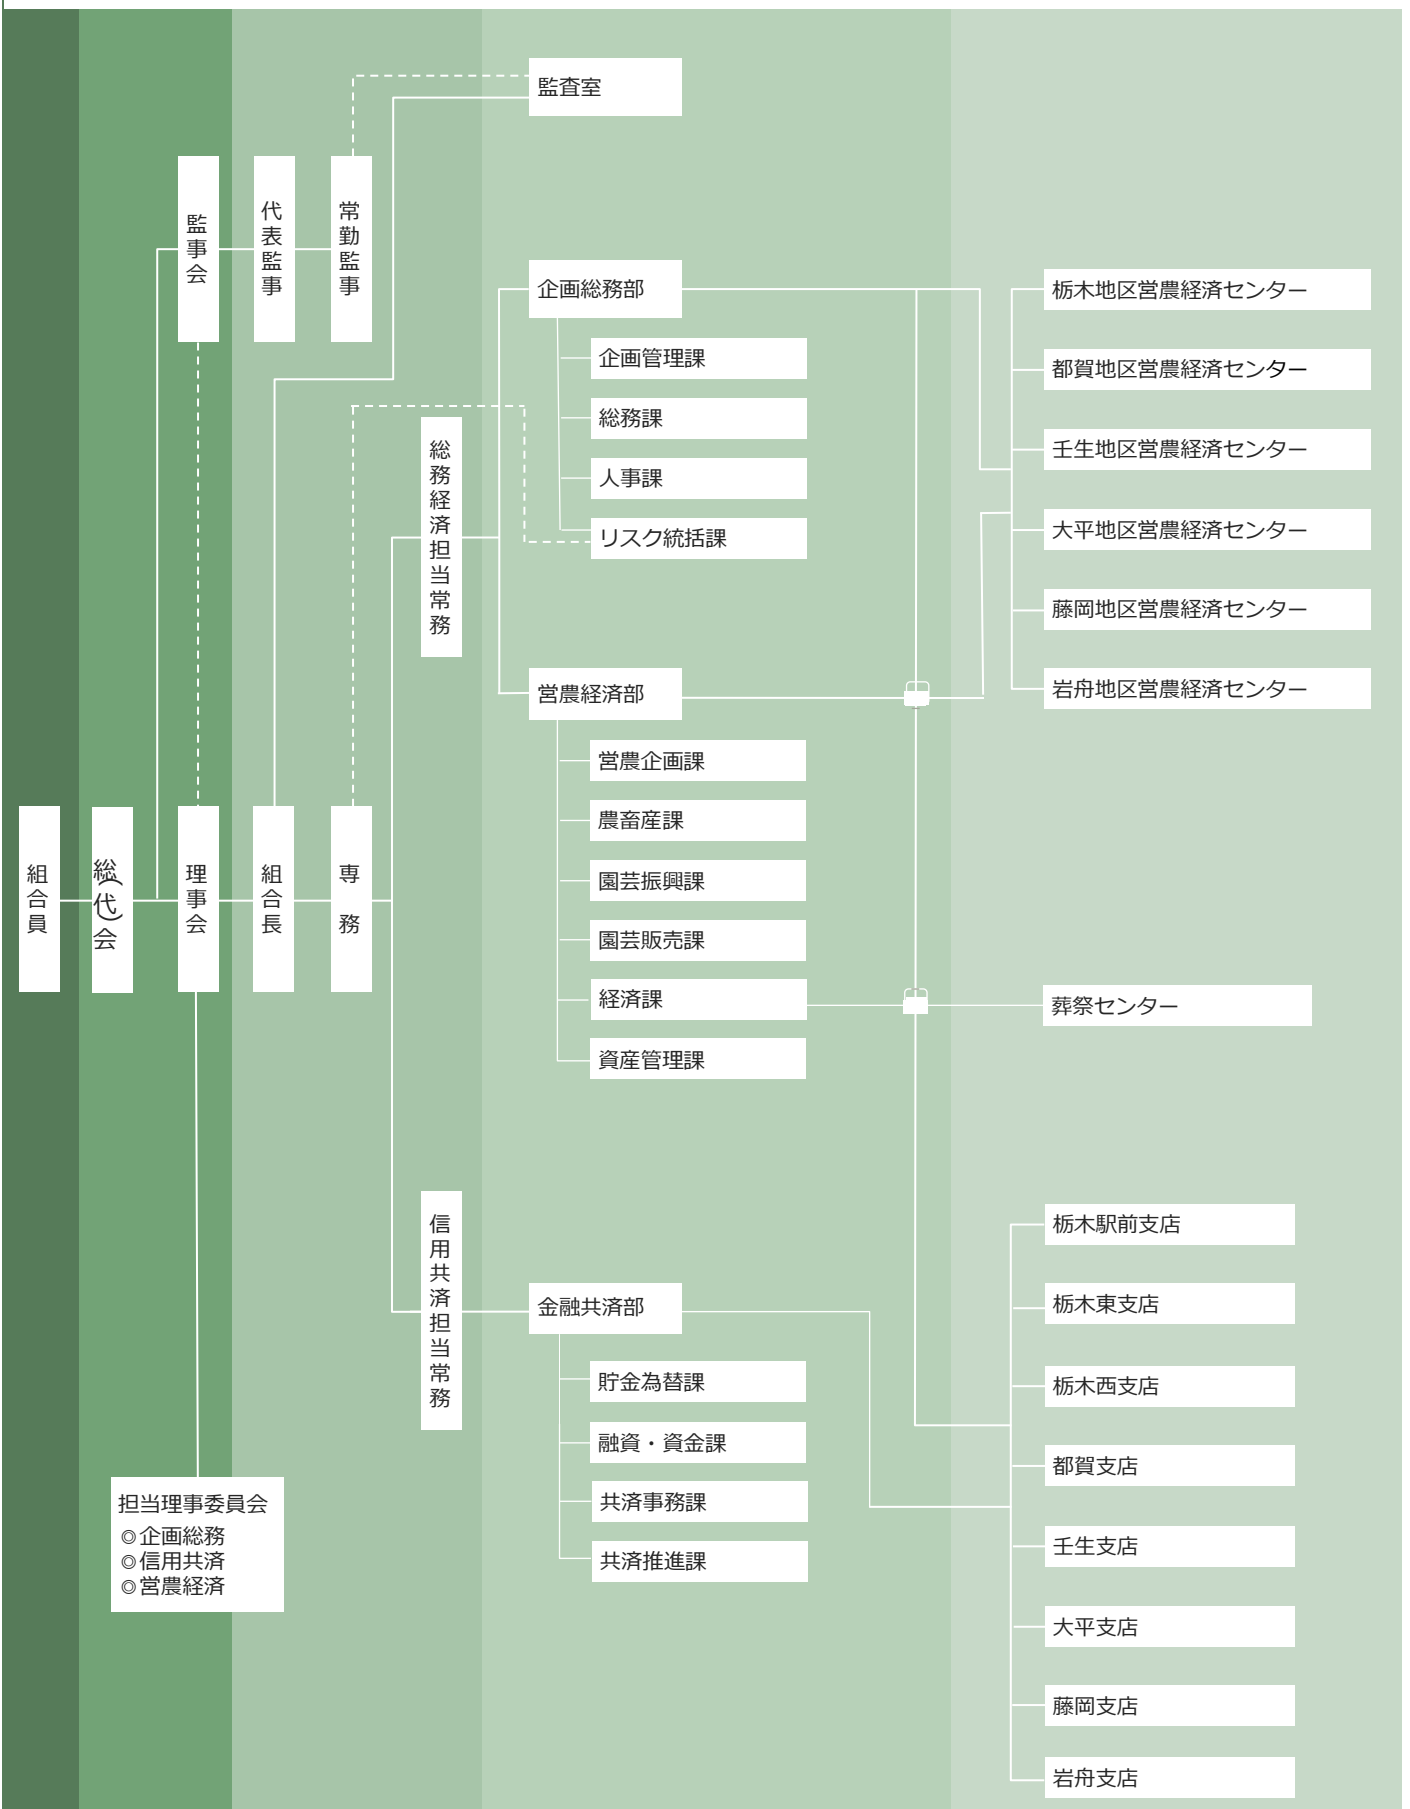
監査室

監事会

代表監事

常勤監事

企画総務部

企画管理課

総務課

人事課

リスク統括課

総務経済担当常務

営農経済部

営農企画課

農畜産課

園芸振興課

園芸販売課

経済課

資産管理課

栃木地区営農経済センター

都賀地区営農経済センター

壬生地区営農経済センター

大平地区営農経済センター

藤岡地区営農経済センター

岩舟地区営農経済センター

葬祭センター

組合員

総代会

理事会

組合長

専務

信用共済担当常務

金融共済部

貯金為替課

融資・資金課

共済事務課

共済推進課

栃木駅前支店

栃木東支店

栃木西支店

都賀支店

壬生支店

大平支店

藤岡支店

岩舟支店

担当理事委員会
◎企画総務
◎信用共済
◎営農経済